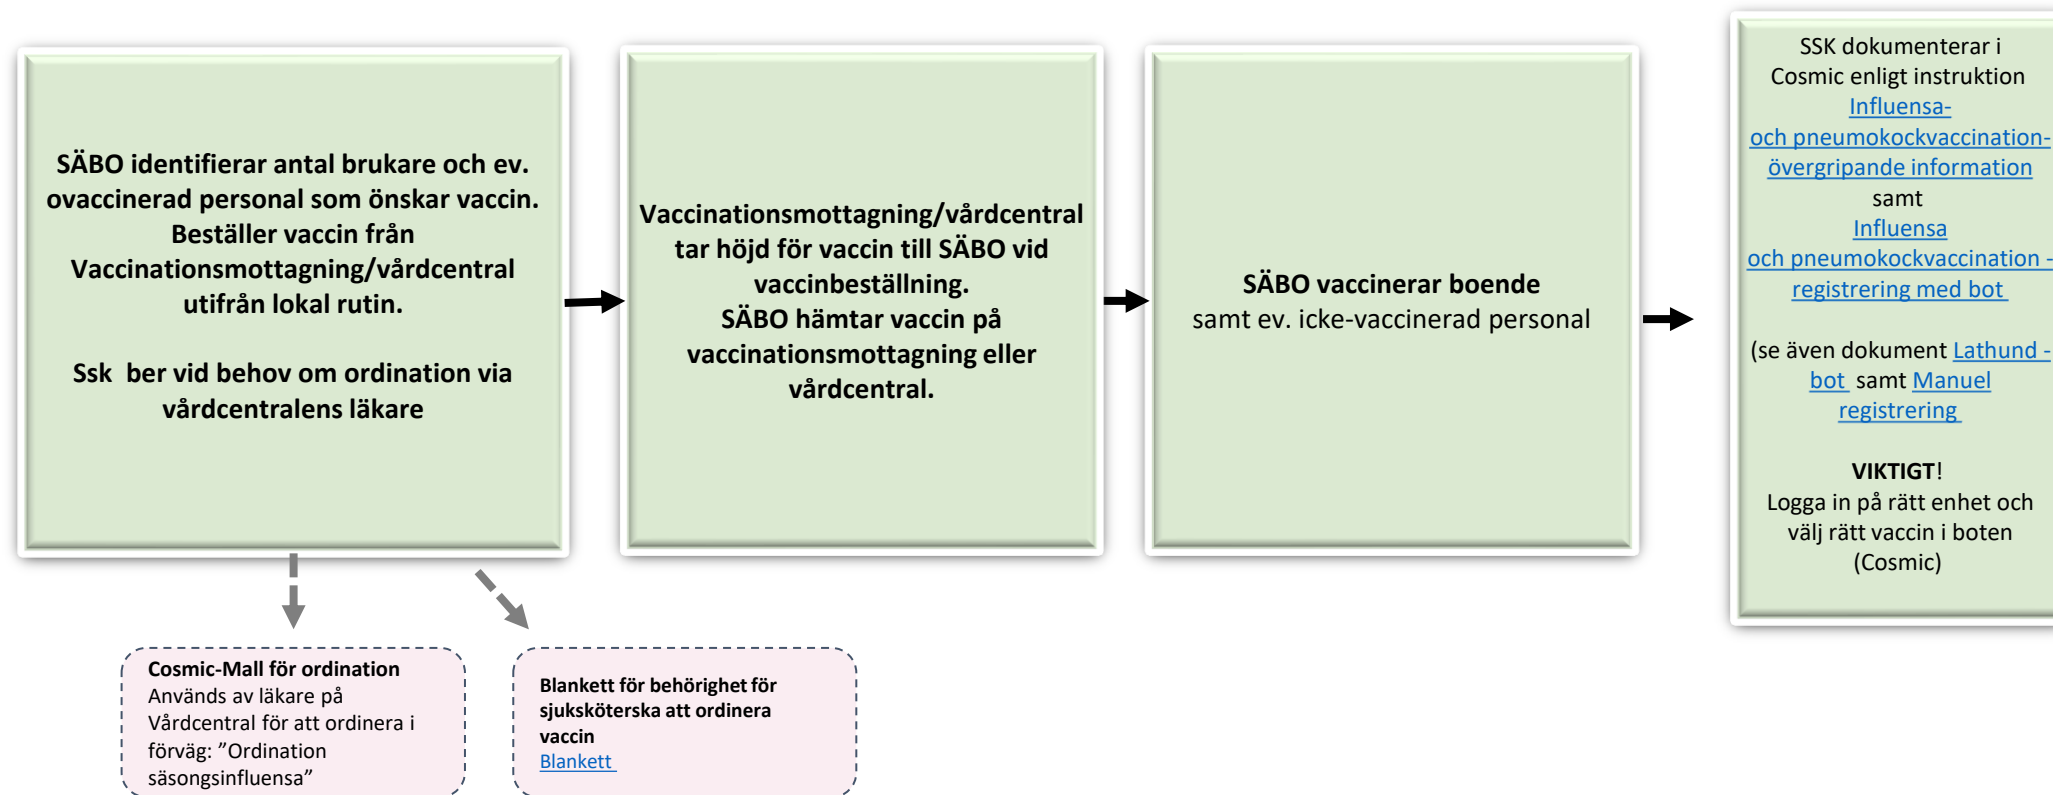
SÄBO identifierar antal brukare och ev. ovaccinerad personal som önskar vaccin. Beställer vaccin från Vaccinationsmottagning/vårdcentral utifrån lokal rutin.

Ssk ber vid behov om ordination via vårdcentralens läkare

Vaccinationsmottagning/vårdcentral tar höjd för vaccin till SÄBO vid vaccinbeställning.
SÄBO hämtar vaccin på vaccinationsmottagning eller vårdcentral.

SÄBO vaccinerar boende
samt ev. icke-vaccinerad personal

SSK dokumenterar i Cosmic enligt instruktion Influensa- och pneumokockvaccination- övergripande information samt Influensa och pneumokockvaccination - registrering med bot

(se även dokument Lathund - bot samt Manuel registrering

VIKTIGT!
Logga in på rätt enhet och välj rätt vaccin i boten (Cosmic)

Cosmic-Mall för ordination
Används av läkare på Vårdcentral för att ordinera i förväg: ”Ordination säsongsinfluensa”

Blankett för behörighet för sjuksköterska att ordinera vaccin
Blankett